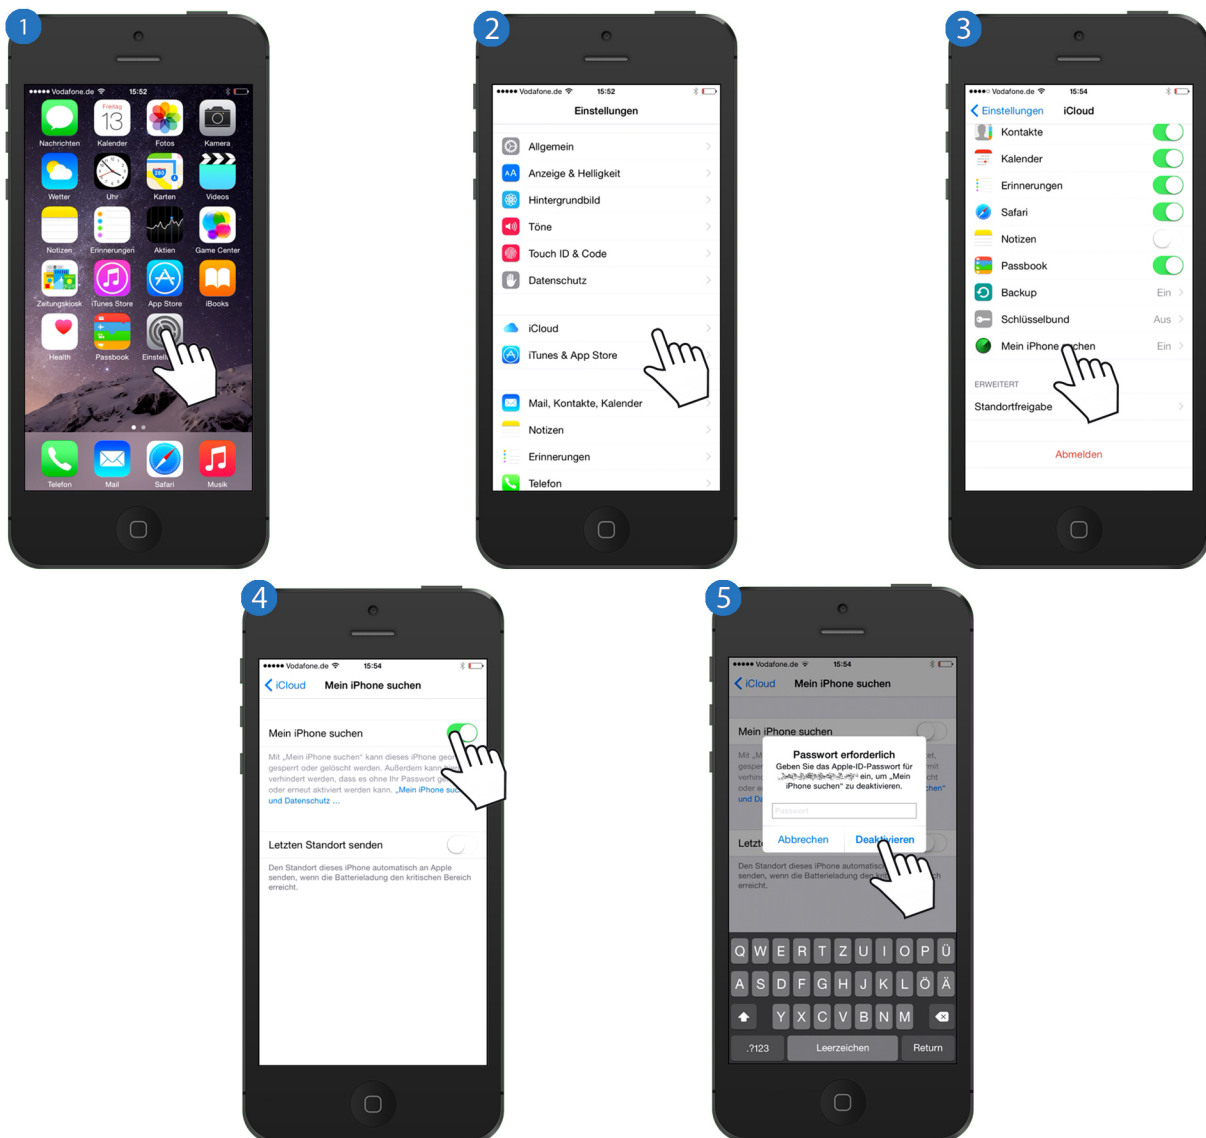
1

●●●●● Vodafone.de 15:52

Freitag 13

Nachrichten Kalender Fotos Kamera

Wetter Uhr Karten Videos

Notizen Erinnerungen Aktien Game Center

Zeitungskiosk iTunes Store App Store iBooks

Health Passbook Einstell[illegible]

Telefon Mail Safari Musik

2

●●●●● Vodafone.de 15:52

Einstellungen

Allgemein

Anzeige & Helligkeit

Hintergrundbild

Töne

Touch ID & Code

Datenschutz

iCloud

iTunes & App Store

Mail, Kontakte, Kalender

Notizen

Erinnerungen

Telefon

3

●●●●○ Vodafone.de 15:54

Einstellungen iCloud

Kontakte

Kalender

Erinnerungen

Safari

Notizen

Passbook

Backup Ein

Schlüsselbund Aus

Mein iPhone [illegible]chen Ein

ERWEITERT

Standortfreigabe

Abmelden

4

●●●●● Vodafone.de 15:54

iCloud Mein iPhone suchen

Mein iPhone suchen

Mit „Mein iPhone suchen" kann dieses iPhone geo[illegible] gesperrt oder gelöscht werden. Außerdem kann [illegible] verhindert werden, dass es ohne Ihr Passwort ge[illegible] oder erneut aktiviert werden kann. „Mein iPhone su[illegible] und Datenschutz ...

Letzten Standort senden

Den Standort dieses iPhone automatisch an Apple senden, wenn die Batterieladung den kritischen Bereich erreicht.

5

●●●●● Vodafone.de 15:54

iCloud Mein iPhone suchen

Mein iPhone suchen

Passwort erforderlich

Geben Sie das Apple-ID-Passwort für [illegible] ein, um „Mein iPhone suchen" zu deaktivieren.

Passwort

Abbrechen Deaktivieren

Letzt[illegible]

Den Standort dieses iPhone automatisch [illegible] senden, wenn die Batterieladung den k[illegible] erreicht.

Q W E R T Z U I O P Ü

A S D F G H J K L Ö Ä

Y X C V B N M

.?123 Leerzeichen Return